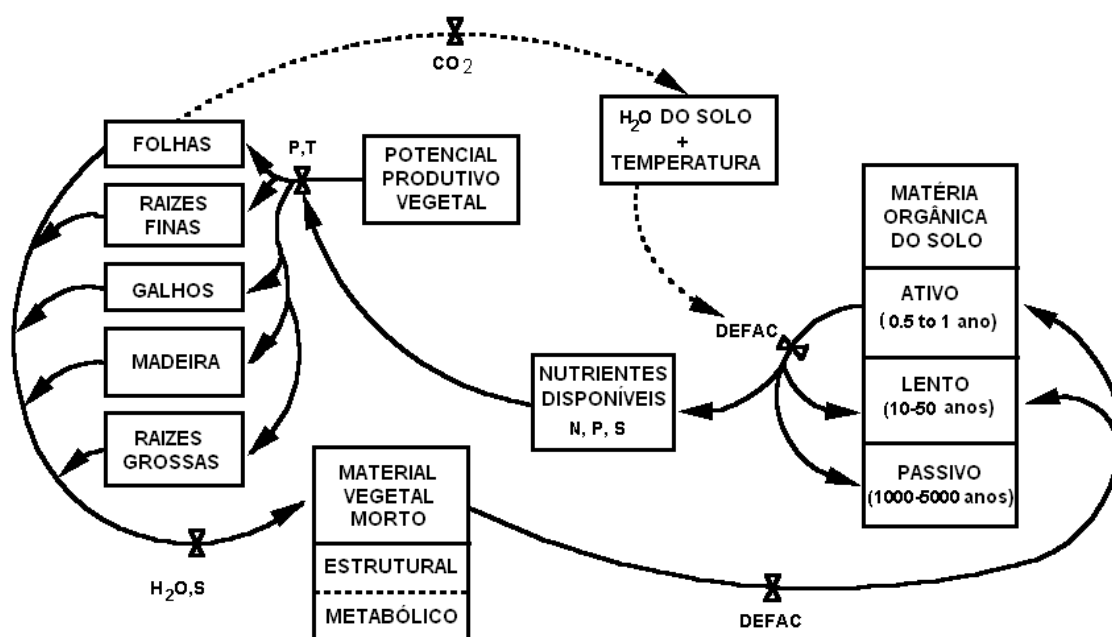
$CO_2$

FOLHAS

P,T

POTENCIAL PRODUTIVO VEGETAL

$H_2O$ DO SOLO + TEMPERATURA

RAIZES FINAS

GALHOS

MADEIRA

RAIZES GROSSAS

MATÉRIA ORGÂNICA DO SOLO

ATIVO (0.5 to 1 ano)

LENTO (10-50 anos)

PASSIVO (1000-5000 anos)

DEFAC

NUTRIENTES DISPONÍVEIS N, P, S

MATERIAL VEGETAL MORTO

ESTRUTURAL

METABÓLICO

$H_2O$,S

DEFAC